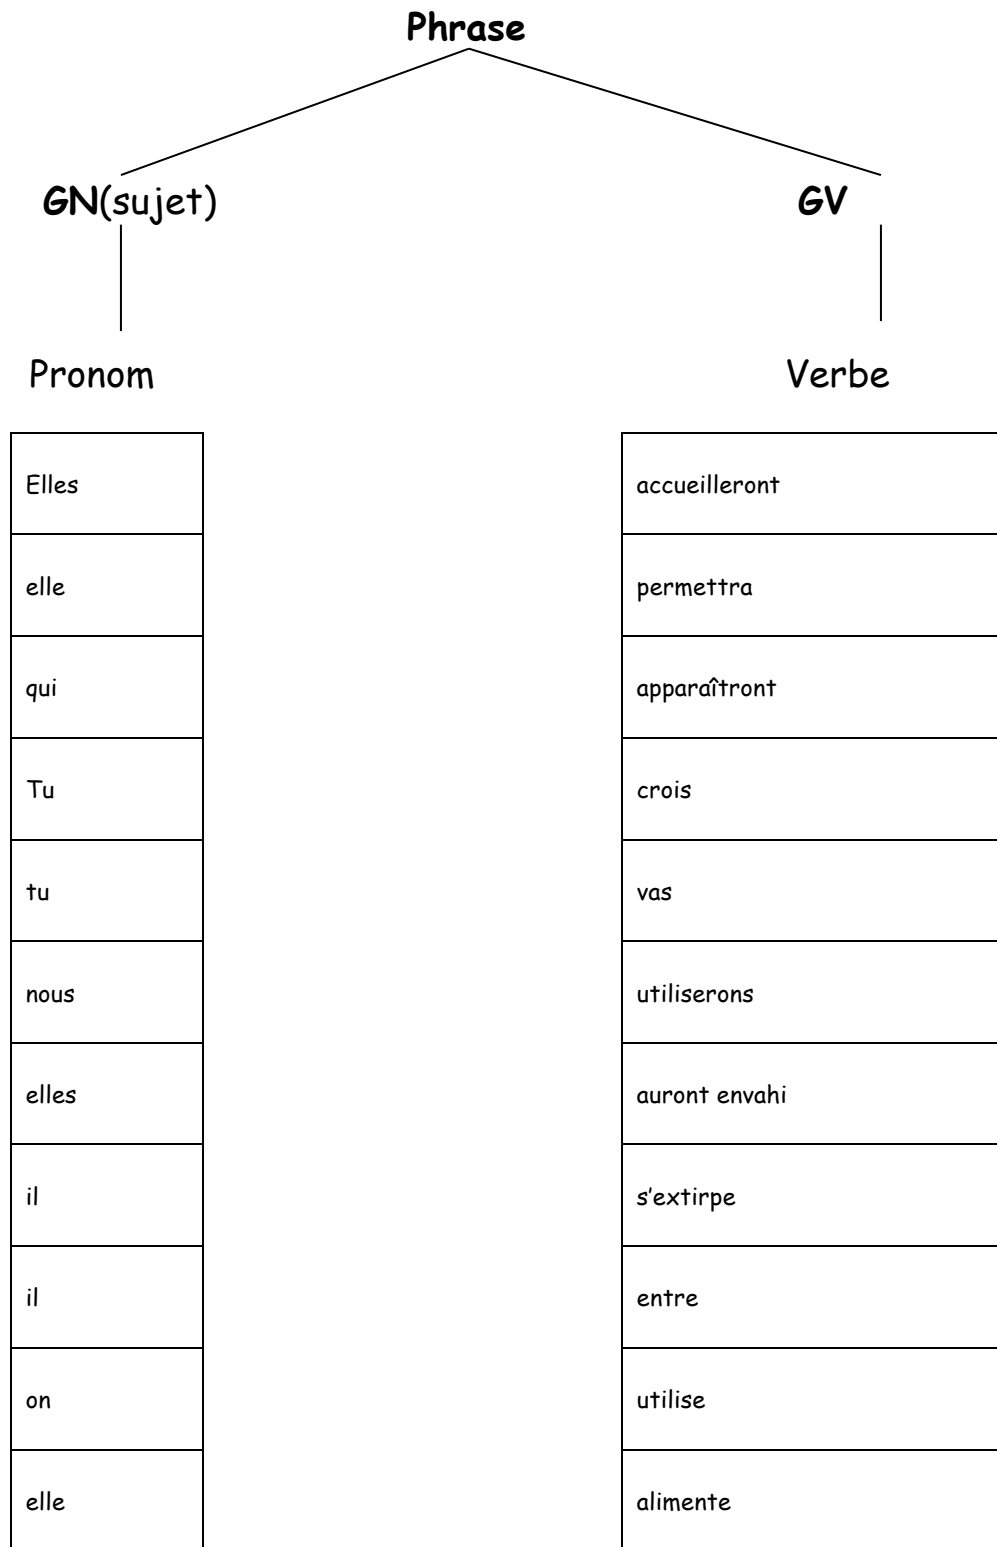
Phrase

GN(sujet)

GV

Pronom

Verbe

| Elles |
|---|
| elle |
| qui |
| Tu |
| tu |
| nous |
| elles |
| il |
| il |
| on |
| elle |

| accueilleront |
|---|
| permettra |
| apparaîtront |
| crois |
| vas |
| utiliserons |
| auront envahi |
| s'extirpe |
| entre |
| utilise |
| alimente |